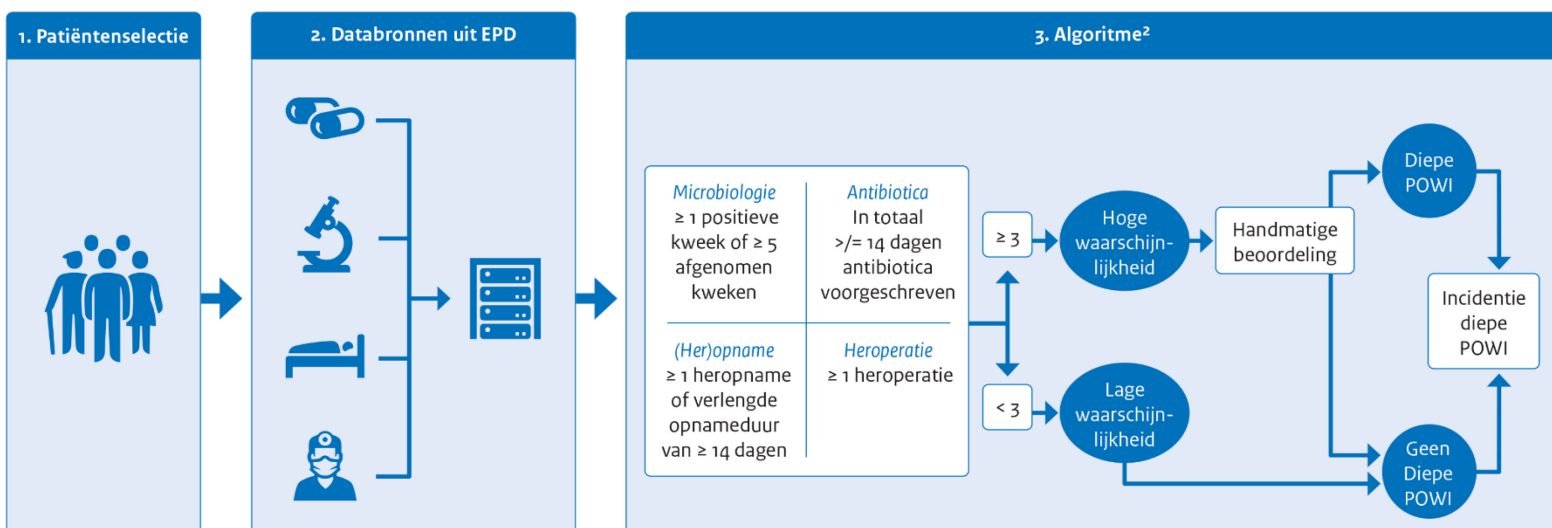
1. Patiëntenselectie

2. Databronnen uit EPD

3. Algoritme²

| *Microbiologie* ≥ 1 positieve kweek of ≥ 5 afgenomen kweken | *Antibiotica* In totaal >/= 14 dagen antibiotica voorgeschreven |
|---|---|
| *(Her)opname* ≥ 1 heropname of verlengde opnameduur van ≥ 14 dagen | *Heroperatie* ≥ 1 heroperatie |

≥ 3

Hoge waarschijnlijkheid

< 3

Lage waarschijnlijkheid

Handmatige beoordeling

Diepe POWI

Geen Diepe POWI

Incidentie diepe POWI